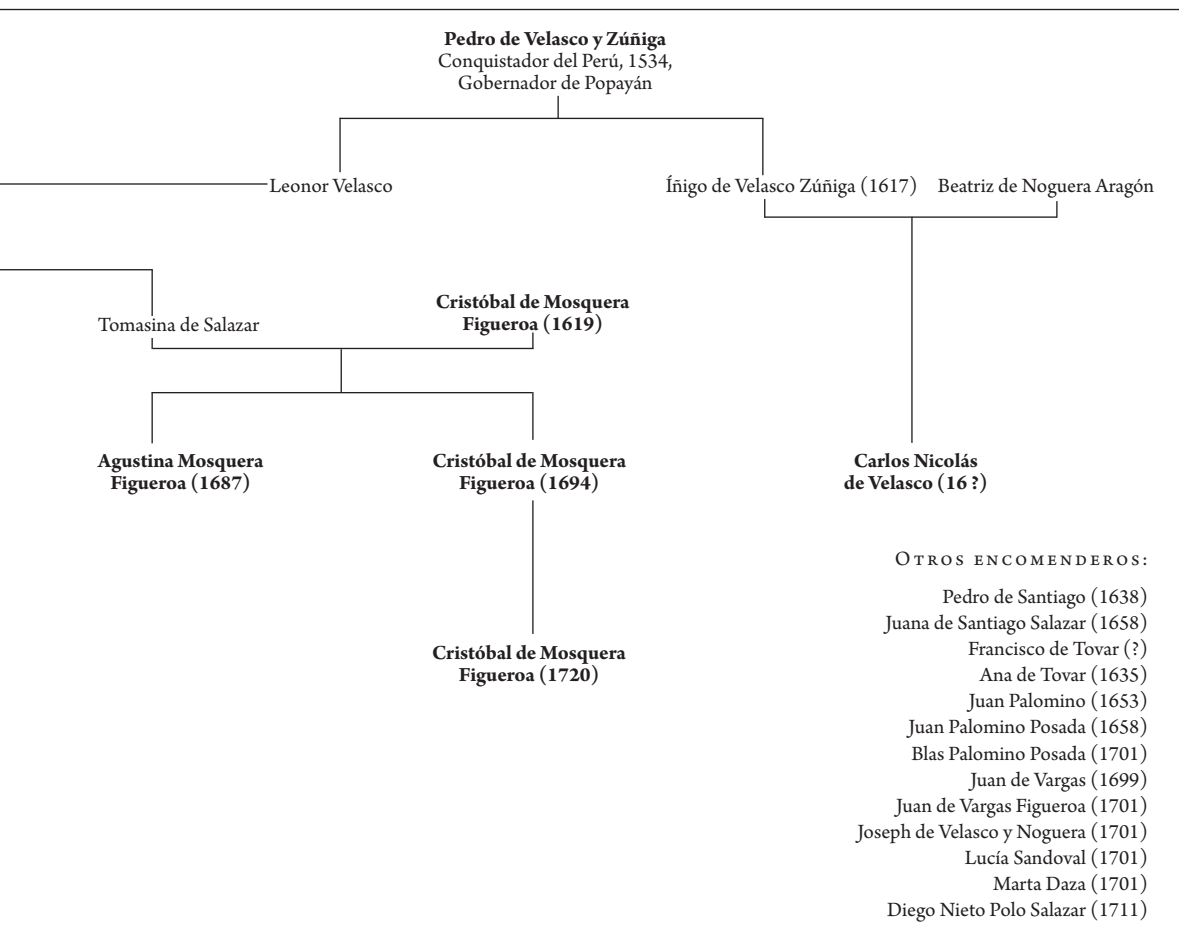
**Pedro de Velasco y Zúñiga**
Conquistador del Perú, 1534,
Gobernador de Popayán

Leonor Velasco

Íñigo de Velasco Zúñiga (1617)

Beatriz de Noguera Aragón

Tomasina de Salazar

**Cristóbal de Mosquera Figueroa (1619)**

**Agustina Mosquera Figueroa (1687)**

**Cristóbal de Mosquera Figueroa (1694)**

**Carlos Nicolás de Velasco (16 ?)**

**Cristóbal de Mosquera Figueroa (1720)**

Otros encomenderos:

Pedro de Santiago (1638)
Juana de Santiago Salazar (1658)
Francisco de Tovar (?)
Ana de Tovar (1635)
Juan Palomino (1653)
Juan Palomino Posada (1658)
Blas Palomino Posada (1701)
Juan de Vargas (1699)
Juan de Vargas Figueroa (1701)
Joseph de Velasco y Noguera (1701)
Lucía Sandoval (1701)
Marta Daza (1701)
Diego Nieto Polo Salazar (1711)